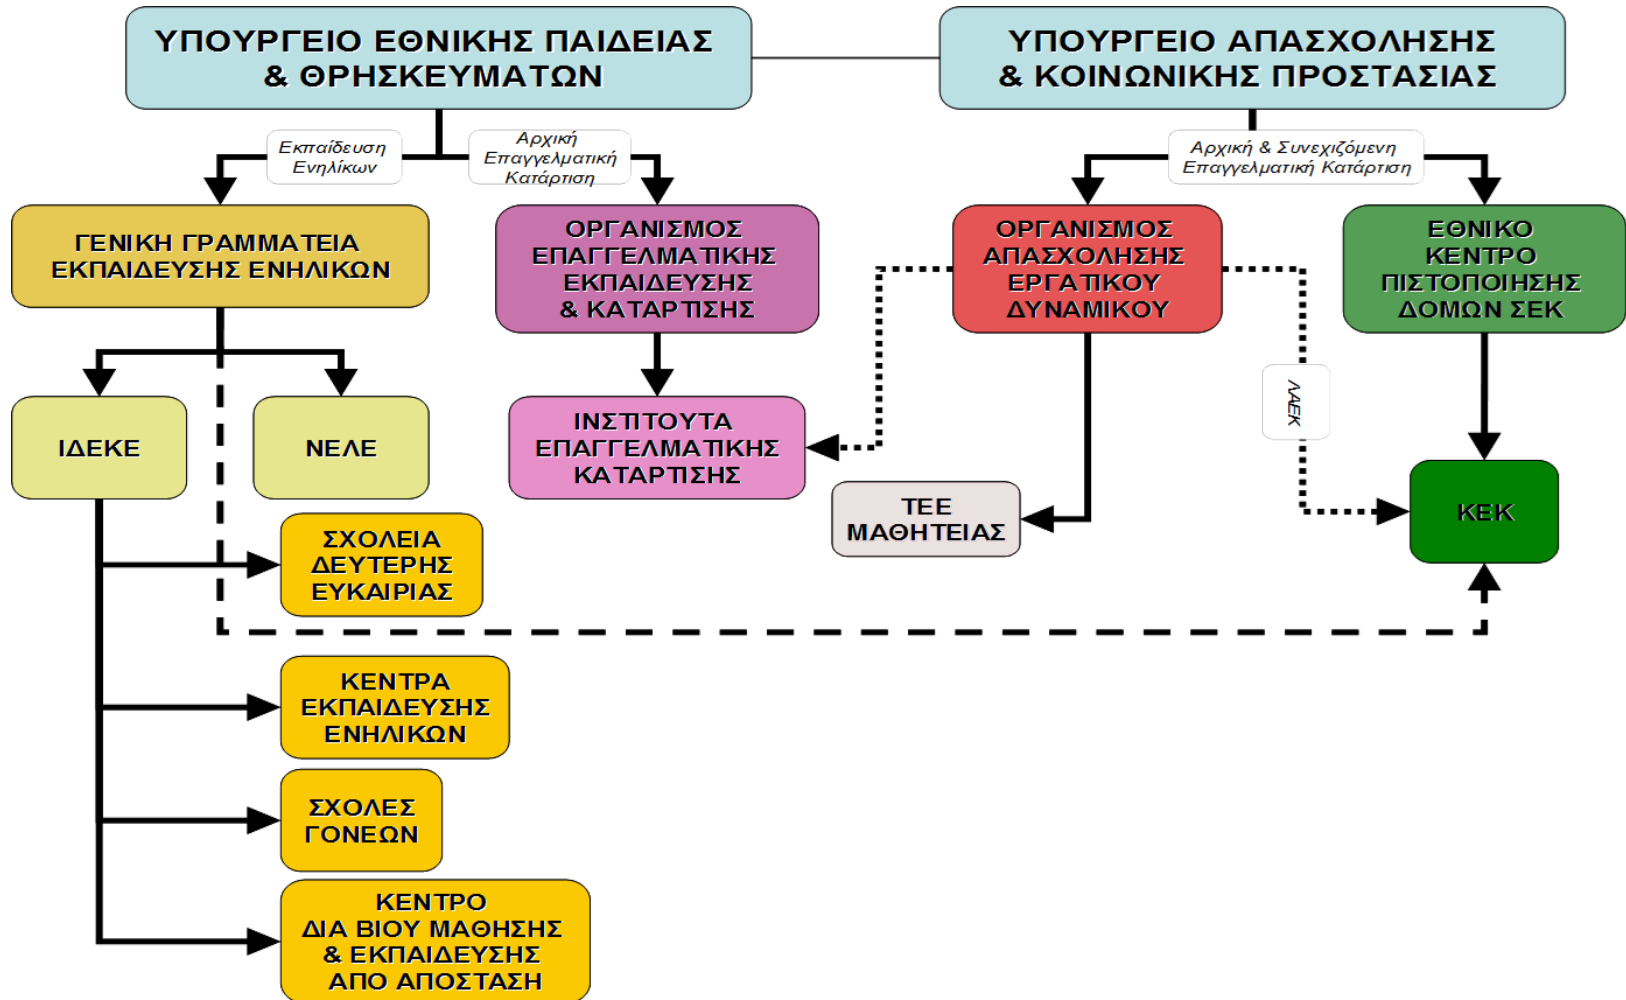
ΥΠΟΥΡΓΕΙΟ ΕΘΝΙΚΗΣ ΠΑΙΔΕΙΑΣ & ΘΡΗΣΚΕΥΜΑΤΩΝ

ΥΠΟΥΡΓΕΙΟ ΑΠΑΣΧΟΛΗΣΗΣ & ΚΟΙΝΩΝΙΚΗΣ ΠΡΟΣΤΑΣΙΑΣ

Εκπαίδευση Ενηλίκων

Αρχική Επαγγελματική Κατάρτιση

Αρχική & Συνεχιζόμενη Επαγγελματική Κατάρτιση

ΓΕΝΙΚΗ ΓΡΑΜΜΑΤΕΙΑ ΕΚΠΑΙΔΕΥΣΗΣ ΕΝΗΛΙΚΩΝ

ΟΡΓΑΝΙΣΜΟΣ ΕΠΑΓΓΕΛΜΑΤΙΚΗΣ ΕΚΠΑΙΔΕΥΣΗΣ & ΚΑΤΑΡΤΙΣΗΣ

ΟΡΓΑΝΙΣΜΟΣ ΑΠΑΣΧΟΛΗΣΗΣ ΕΡΓΑΤΙΚΟΥ ΔΥΝΑΜΙΚΟΥ

ΕΘΝΙΚΟ ΚΕΝΤΡΟ ΠΙΣΤΟΠΟΙΗΣΗΣ ΔΟΜΩΝ ΣΕΚ

ΙΔΕΚΕ

ΝΕΛΕ

ΙΝΣΤΙΤΟΥΤΑ ΕΠΑΓΓΕΛΜΑΤΙΚΗΣ ΚΑΤΑΡΤΙΣΗΣ

ΛΑΕΚ

ΤΕΕ ΜΑΘΗΤΕΙΑΣ

ΚΕΚ

ΣΧΟΛΕΙΑ ΔΕΥΤΕΡΗΣ ΕΥΚΑΙΡΙΑΣ

ΚΕΝΤΡΑ ΕΚΠΑΙΔΕΥΣΗΣ ΕΝΗΛΙΚΩΝ

ΣΧΟΛΕΣ ΓΟΝΕΩΝ

ΚΕΝΤΡΟ ΔΙΑ ΒΙΟΥ ΜΑΘΗΣΗΣ & ΕΚΠΑΙΔΕΥΣΗΣ ΑΠΟ ΑΠΟΣΤΑΣΗ